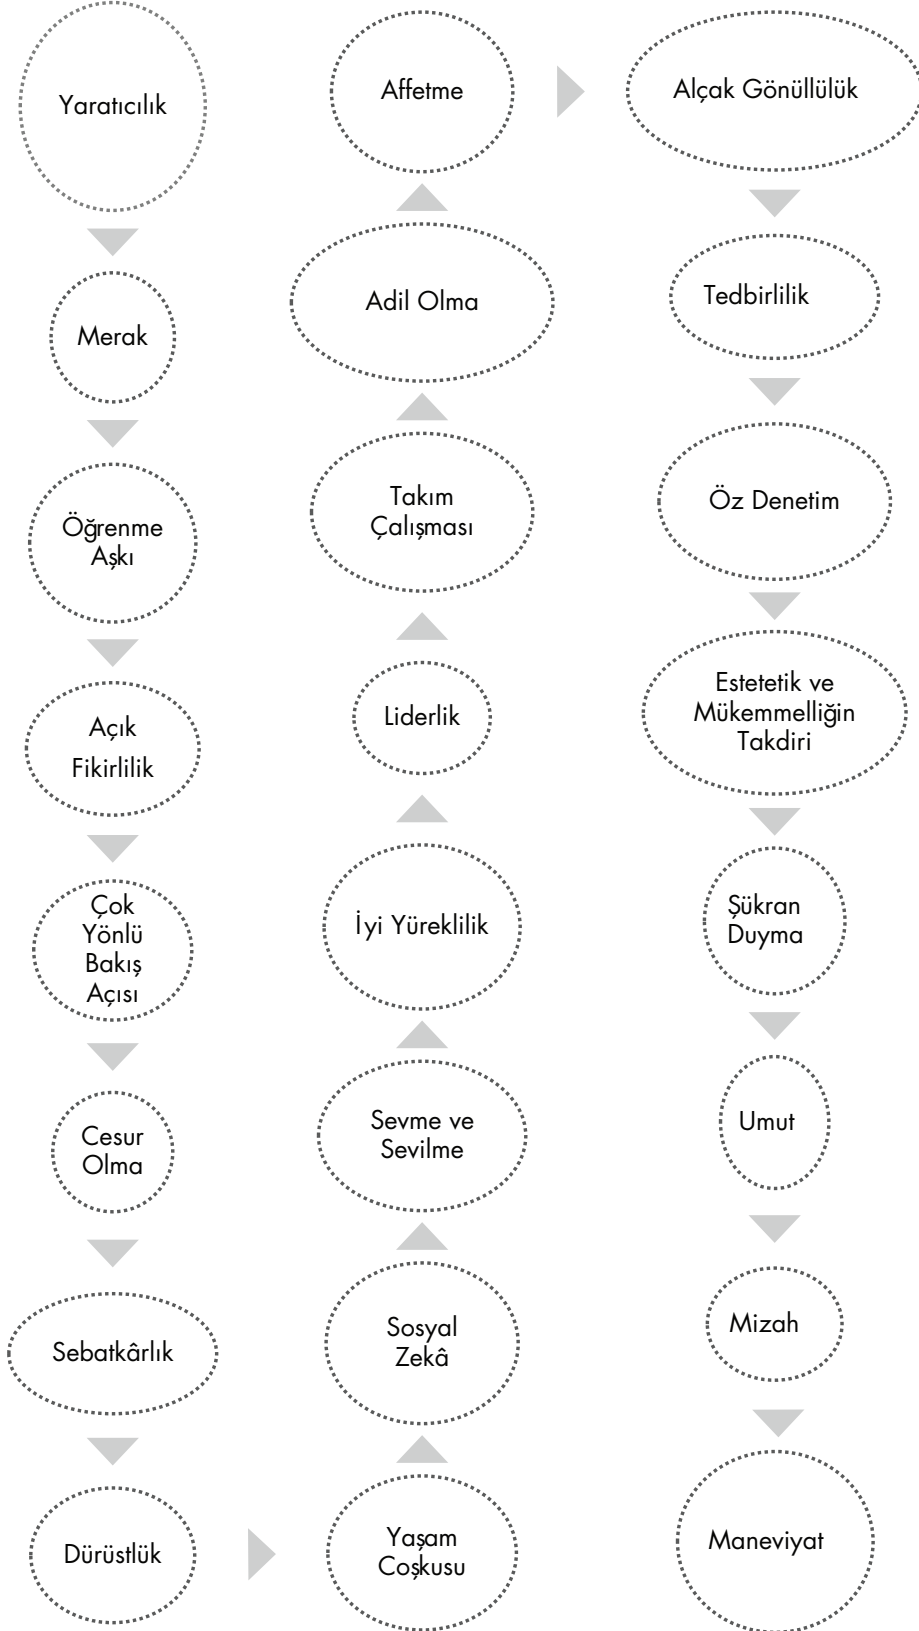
Yaratıcılık

Merak

Öğrenme Aşkı

Açık Fikirlilik

Çok Yönlü Bakış Açısı

Cesur Olma

Sebatkârlık

Dürüstlük

Yaşam Coşkusu

Sosyal Zekâ

Sevme ve Sevilme

İyi Yüreklilik

Liderlik

Takım Çalışması

Adil Olma

Affetme

Alçak Gönüllülük

Tedbirlilik

Öz Denetim

Estetetik ve Mükemmelliğin Takdiri

Şükran Duyma

Umut

Mizah

Maneviyat